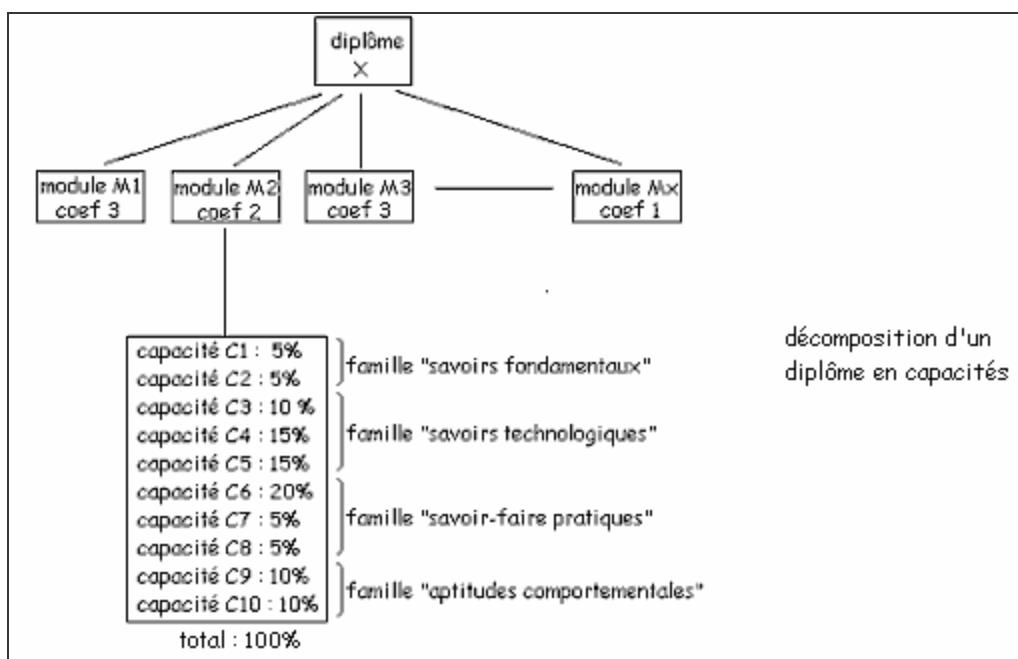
diplôme
X

module M1
coef 3

module M2
coef 2

module M3
coef 3

module Mx
coef 1

capacité C1 : 5%
capacité C2 : 5%
famille "savoirs fondamentaux"

capacité C3 : 10 %
capacité C4 : 15%
capacité C5 : 15%
famille "savoirs technologiques"

capacité C6 : 20%
capacité C7 : 5%
capacité C8 : 5%
famille "savoir-faire pratiques"

capacité C9 : 10%
capacité C10 : 10%
famille "aptitudes comportementales"

total : 100%

décomposition d'un diplôme en capacités